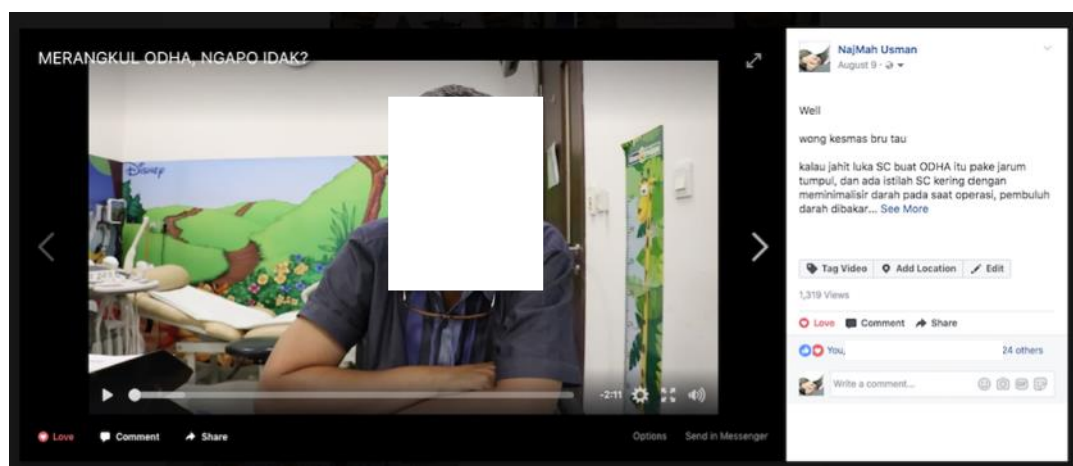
MERANGKUL ODHA, NGAPO IDAK?

Disney

-2:11

Love Comment Share

Options Send in Messenger

NajMah Usman
August 9 ·

Well

wong kesmas bru tau

kalau jahit luka SC buat ODHA itu pake jarum tumpul, dan ada istilah SC kering dengan meminimalisir darah pada saat operasi, pembuluh darah dibakar... See More

Tag Video Add Location Edit

1,319 Views

Love Comment Share

You, 24 others

Write a comment...